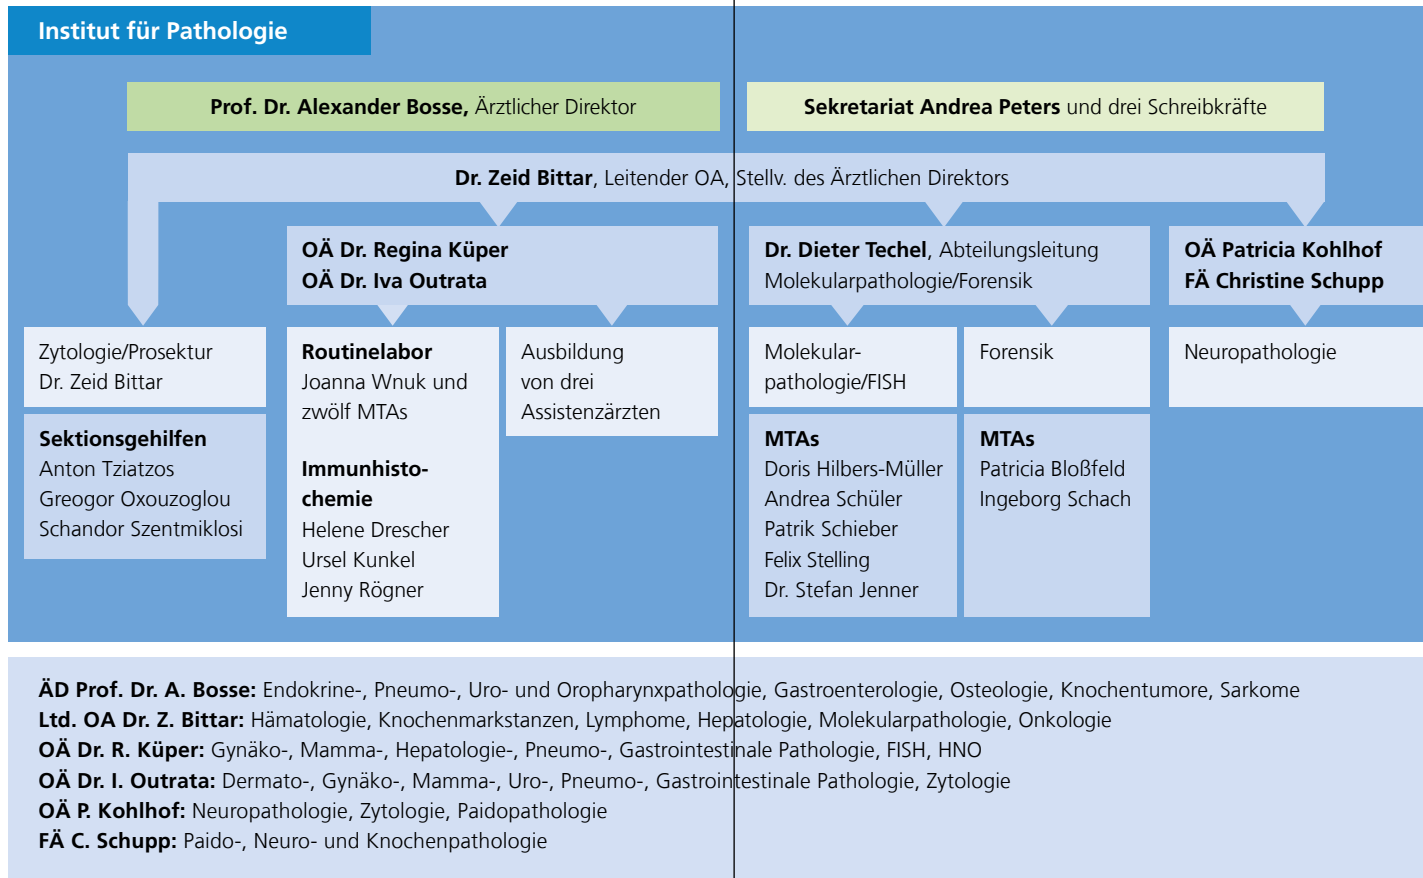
Institut für Pathologie

**Prof. Dr. Alexander Bosse,** Ärztlicher Direktor

**Sekretariat Andrea Peters** und drei Schreibkräfte

**Dr. Zeid Bittar**, Leitender OA, Stellv. des Ärztlichen Direktors

**OÄ Dr. Regina Küper**
**OÄ Dr. Iva Outrata**

**Dr. Dieter Techel**, Abteilungsleitung Molekularpathologie/Forensik

**OÄ Patricia Kohlhof**
**FÄ Christine Schupp**

Zytologie/Prosektur
Dr. Zeid Bittar

**Sektionsgehilfen**
Anton Tziatzos
Greogor Oxouzoglou
Schandor Szentmiklosi

**Routinelabor**
Joanna Wnuk und zwölf MTAs

**Immunhistochemie**
Helene Drescher
Ursel Kunkel
Jenny Rögner

Ausbildung von drei Assistenzärzten

Molekularpathologie/FISH

**MTAs**
Doris Hilbers-Müller
Andrea Schüler
Patrik Schieber
Felix Stelling
Dr. Stefan Jenner

Forensik

**MTAs**
Patricia Bloßfeld
Ingeborg Schach

Neuropathologie

**ÄD Prof. Dr. A. Bosse:** Endokrine-, Pneumo-, Uro- und Oropharynxpathologie, Gastroenterologie, Osteologie, Knochentumore, Sarkome
**Ltd. OA Dr. Z. Bittar:** Hämatologie, Knochenmarkstanzen, Lymphome, Hepatologie, Molekularpathologie, Onkologie
**OÄ Dr. R. Küper:** Gynäko-, Mamma-, Hepatologie-, Pneumo-, Gastrointestinale Pathologie, FISH, HNO
**OÄ Dr. I. Outrata:** Dermato-, Gynäko-, Mamma-, Uro-, Pneumo-, Gastrointestinale Pathologie, Zytologie
**OÄ P. Kohlhof:** Neuropathologie, Zytologie, Paidopathologie
**FÄ C. Schupp:** Paido-, Neuro- und Knochenpathologie